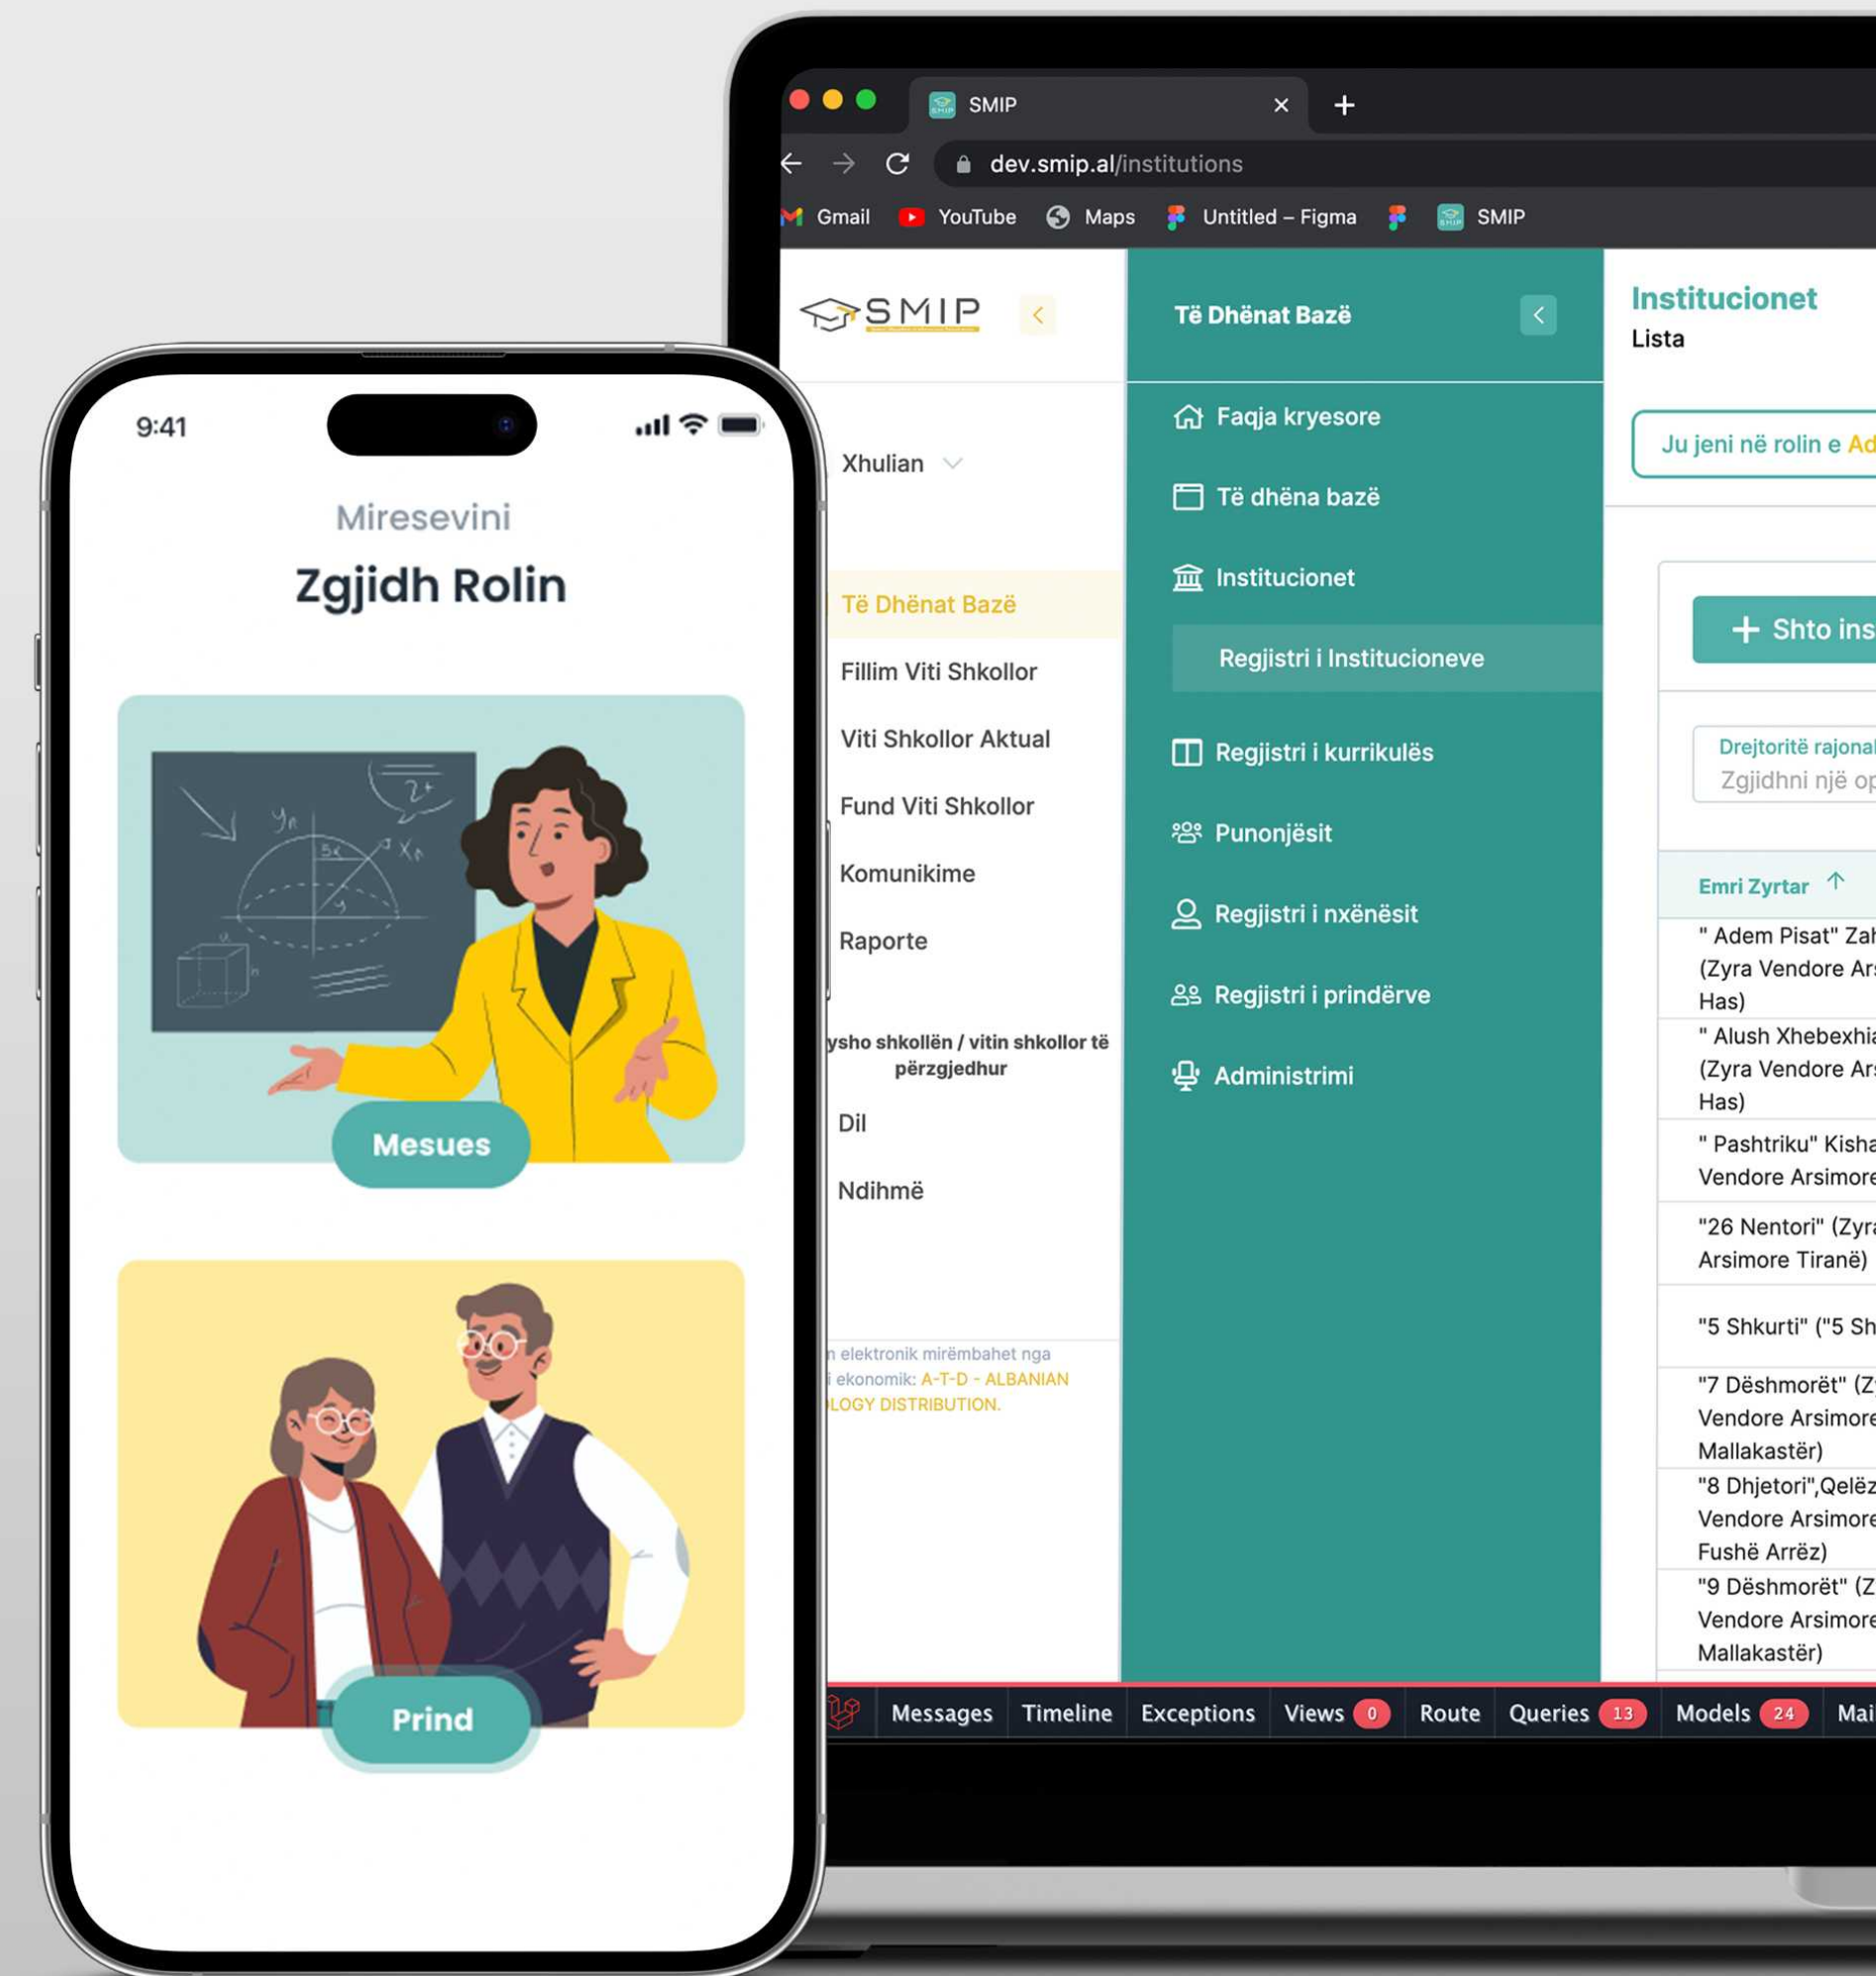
9:41

Miresevini

Zgjidh Rolin

Mesues

Prind

SMIP

dev.smip.al/institutions

Gmail YouTube Maps Untitled – Figma SMIP

SMIP

Xhulian

Të Dhënat Bazë

Fillim Viti Shkollor

Viti Shkollor Aktual

Fund Viti Shkollor

Komunikime

Raporte

ysho shkollën / vitin shkollor të përzgjedhur

Dil

Ndihmë

n elektronik mirëmbahet nga
i ekonomik: A-T-D - ALBANIAN
LOGY DISTRIBUTION.

Të Dhënat Bazë

Faqja kryesore

Të dhëna bazë

Institucionet

Regjistri i Institucioneve

Regjistri i kurrikulës

Punonjësit

Regjistri i nxënësit

Regjistri i prindërve

Administrimi

Institucionet
Lista

Ju jeni në rolin e Ad

Shto ins

Drejtoritë rajonal
Zgjidhni një op

Emri Zyrtar

" Adem Pisat" Zal (Zyra Vendore Ar Has)

" Alush Xhebexhia (Zyra Vendore Ar Has)

" Pashtriku" Kisha Vendore Arsimore

"26 Nentori" (Zyra Arsimore Tiranë)

"5 Shkurti" ("5 Sh

"7 Dëshmorët" (Z Vendore Arsimore Mallakastër)

"8 Dhjetori",Qelëz Vendore Arsimore Fushë Arrëz)

"9 Dëshmorët" (Z Vendore Arsimore Mallakastër)

Messages Timeline Exceptions Views 0 Route Queries 13 Models 24 Mai